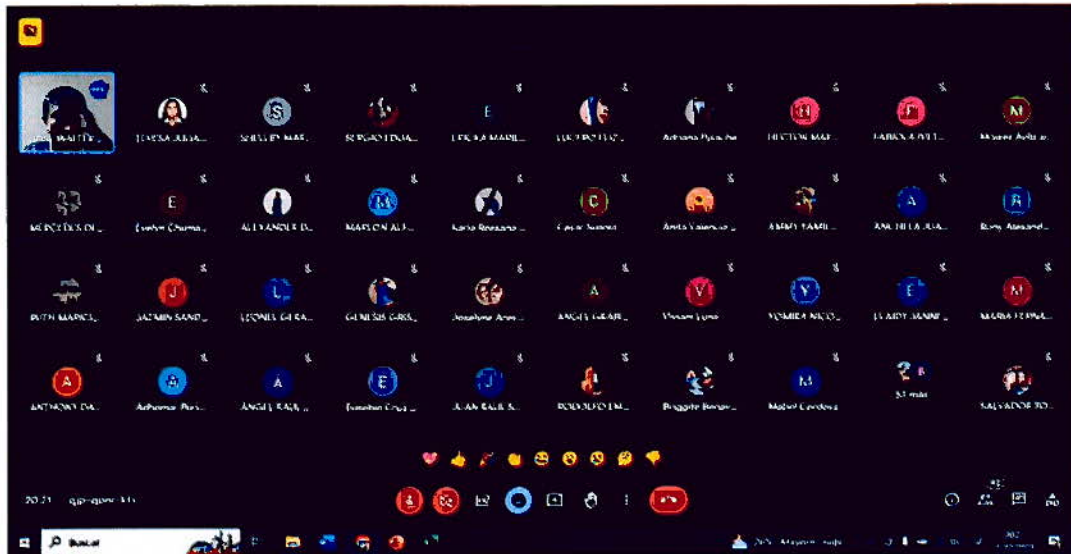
S
E
C
A
R
J
L
A
V
Y
E
M
A
A
A
E
J
M

SHIRLEY MAR...
SERGIO EDUA...
ALEXANDER D...
MARLON AL...
Carlos Sosa
ANGIE GABR...
YOMIRA NICO...
MARIA ISABEL...
RUTH MARICE...
JAZMIN SAND...
LEONEL GERA...
GENESIS GRIS...
ANTHONY DA...
ANGIE RAUL ...
JUAN RAUL S...
RODOLFO EM...
Maribel Cordova
51 más
SALVADOR TO...

20:21
Buscar